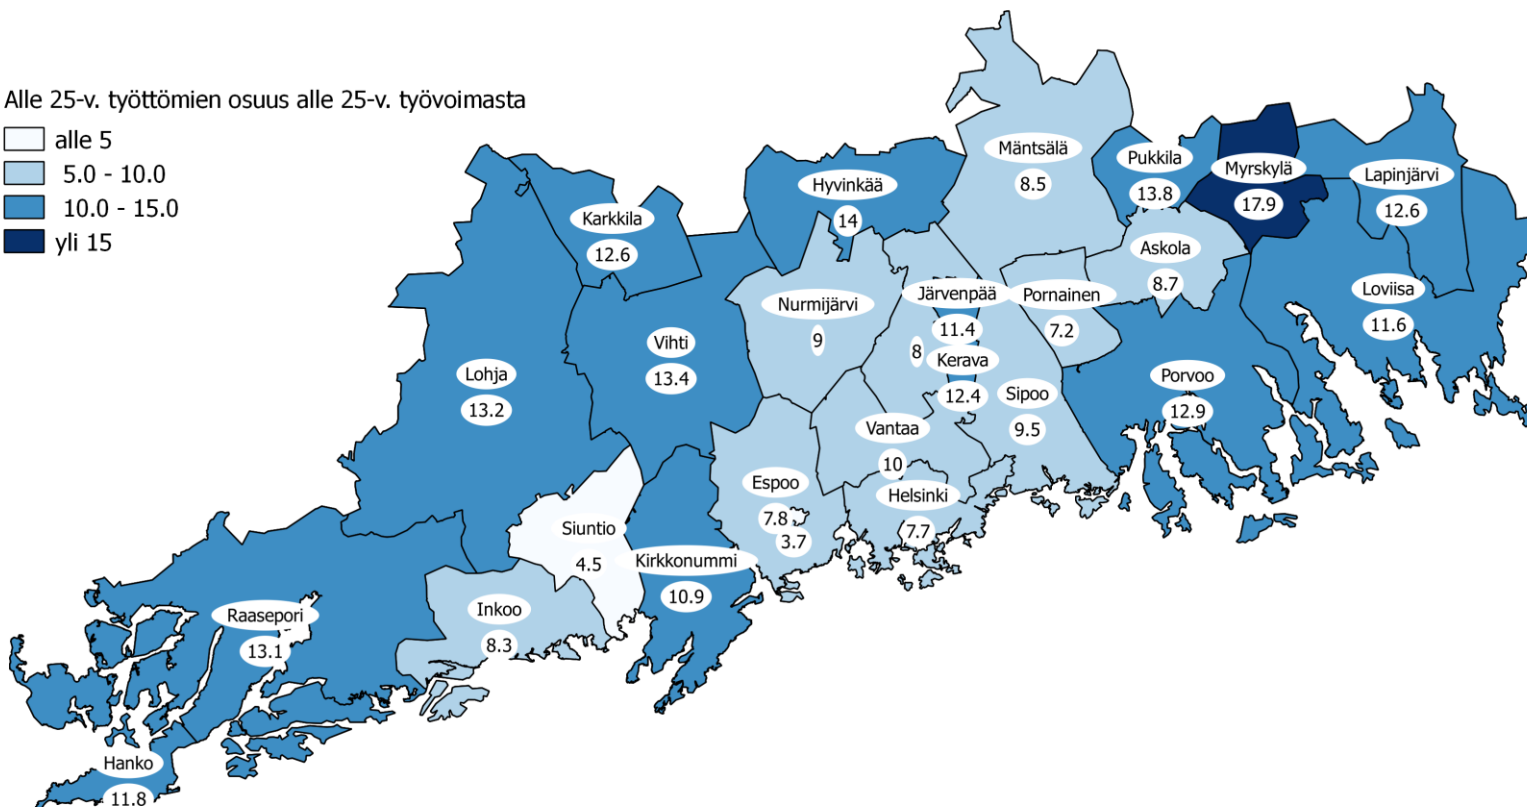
Alle 25-v. työttömien osuus alle 25-v. työvoimasta
alle 5
5.0 - 10.0
10.0 - 15.0
yli 15

Mäntsälä
8.5
Pukkila
13.8
Myrskylä
17.9
Lapinjärvi
12.6
Hyvinkää
14
Karkkila
12.6
Askola
8.7
Nurmijärvi
9
Järvenpää
11.4
Pornainen
7.2
Loviisa
11.6
Vihti
13.4
8
Kerava
12.4
Lohja
13.2
Sipoo
9.5
Porvoo
12.9
Vantaa
10
Espoo
7.8
3.7
Helsinki
7.7
Siuntio
4.5
Kirkkonummi
10.9
Raasepori
13.1
Inkoo
8.3
Hanko
11.8